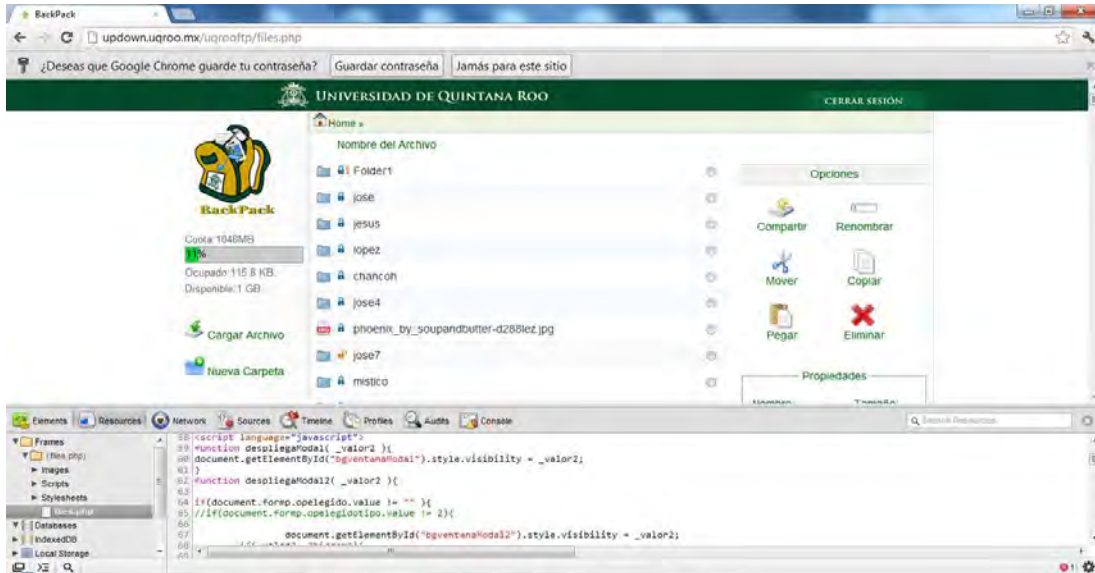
BackPack

updown.uqroo.mx/uqrooftp/files.php

¿Deseas que Google Chrome guarde tu contraseña? Guardar contraseña Jamás para este sitio

UNIVERSIDAD DE QUINTANA ROO

CERRAR SESIÓN

BackPack

Cuota: 1048MB
11%
Ocupado: 115.8 KB
Disponible: 1 GB

Cargar Archivo

Nueva Carpeta

Home »

Nombre del Archivo

Folder1
jose
jesus
lopez
chancoh
jose4
phoenix_by_soupandbutter-d288lez.jpg
jose7
mistico

Opciones

Compartir
Renombrar
Mover
Copiar
Pegar
Eliminar

Propiedades

Elements Resources Network Sources Timeline Profiles Audits Console

Search Resources

Frames
(files.php)
Images
Scripts
Stylesheets
Databases
IndexedDB
Local Storage

58 <script language="javascript">
59 function despliegaModal( _valor2 ){
60 document.getElementById("bgventanaModal").style.visibility = _valor2;
61 }
62 function despliegaModal2( _valor2 ){
63
64 if(document.formp.opelegido.value != "" ){
65 //if(document.formp.opelegidotipo.value != 2){
66
67 document.getElementById("bgventanaModal2").style.visibility = _valor2;
68 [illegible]